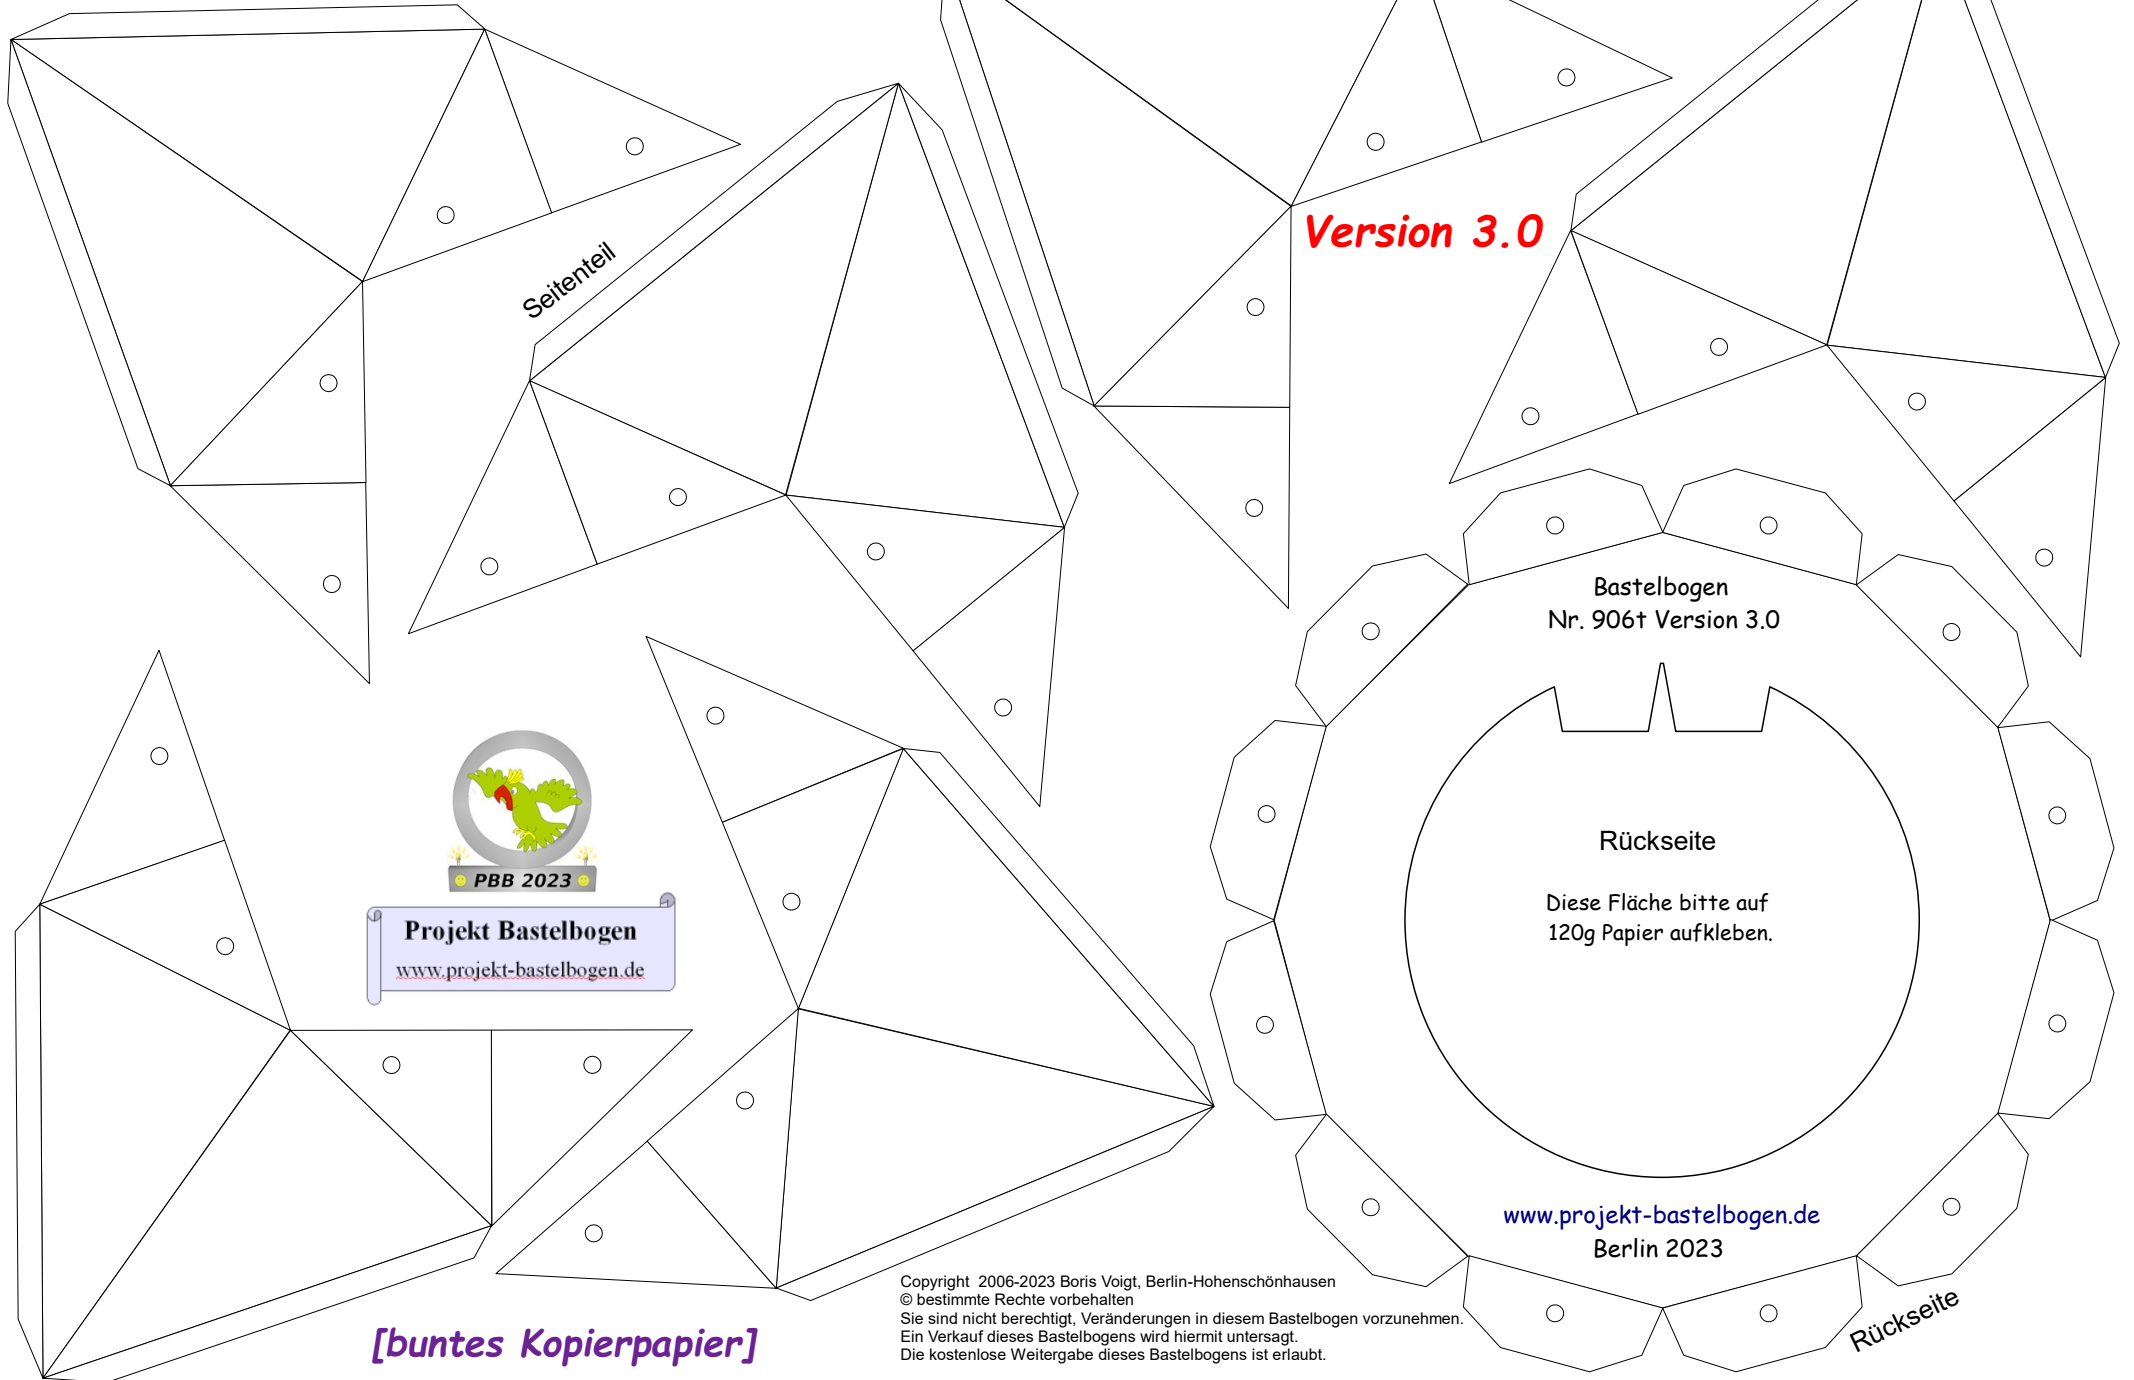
Seitenteil

Version 3.0

Bastelbogen
Nr. 906t Version 3.0

Rückseite

Diese Fläche bitte auf 120g Papier aufkleben.

PBB 2023

Projekt Bastelbogen
www.projekt-bastelbogen.de

www.projekt-bastelbogen.de
Berlin 2023

Copyright 2006-2023 Boris Voigt, Berlin-Hohenschönhausen
© bestimmte Rechte vorbehalten
Sie sind nicht berechtigt, Veränderungen in diesem Bastelbogen vorzunehmen.
Ein Verkauf dieses Bastelbogens wird hiermit untersagt.
Die kostenlose Weitergabe dieses Bastelbogens ist erlaubt.

Rückseite

[buntes Kopierpapier]